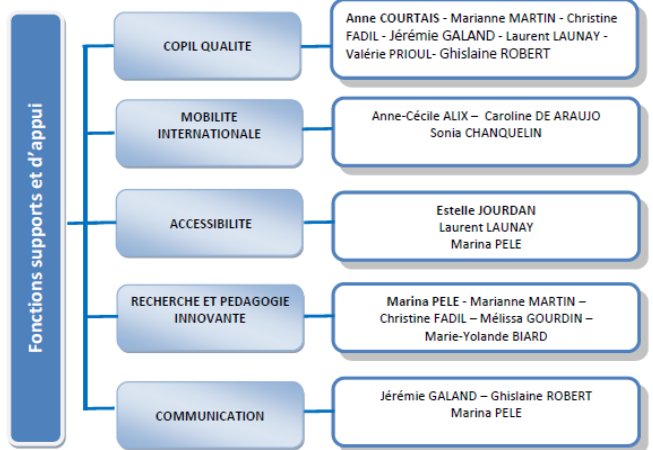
Fonctions supports et d'appui

COPIL QUALITE

Anne COURTAIS - Marianne MARTIN - Christine FADIL - Jérémie GALAND - Laurent LAUNAY - Valérie PRIOUL- Ghislaine ROBERT

MOBILITE INTERNATIONALE

Anne-Cécile ALIX – Caroline DE ARAUJO Sonia CHANQUELIN

ACCESSIBILITE

Estelle JOURDAN
Laurent LAUNAY
Marina PELE

RECHERCHE ET PEDAGOGIE INNOVANTE

Marina PELE - Marianne MARTIN – Christine FADIL – Mélissa GOURDIN – Marie-Yolande BIARD

COMMUNICATION

Jérémie GALAND – Ghislaine ROBERT
Marina PELE